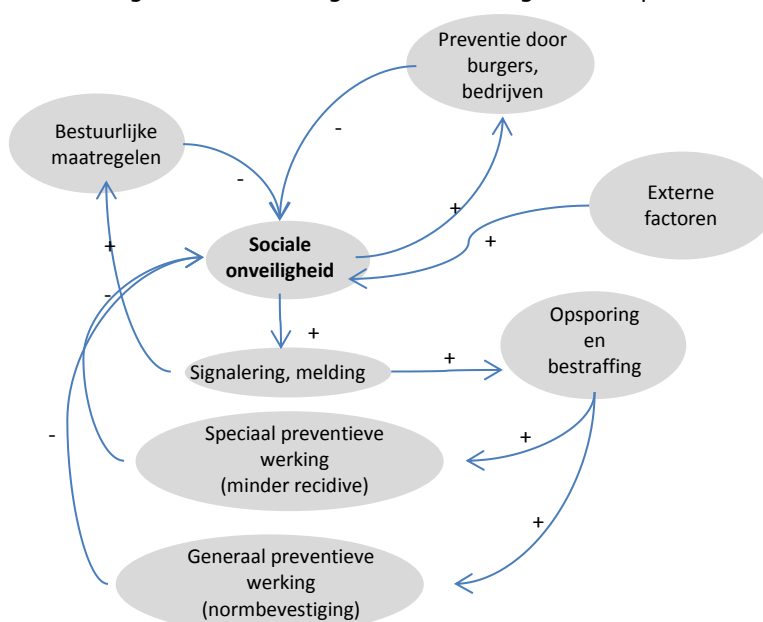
Preventie door burgers, bedrijven

Bestuurlijke maatregelen

-

-

+

Externe factoren

+

+

Sociale onveiligheid

-

+

Opsporing en bestraffing

+

Signalering, melding

-

+

Speciaal preventieve werking (minder recidive)

+

Generaal preventieve werking (normbevestiging)